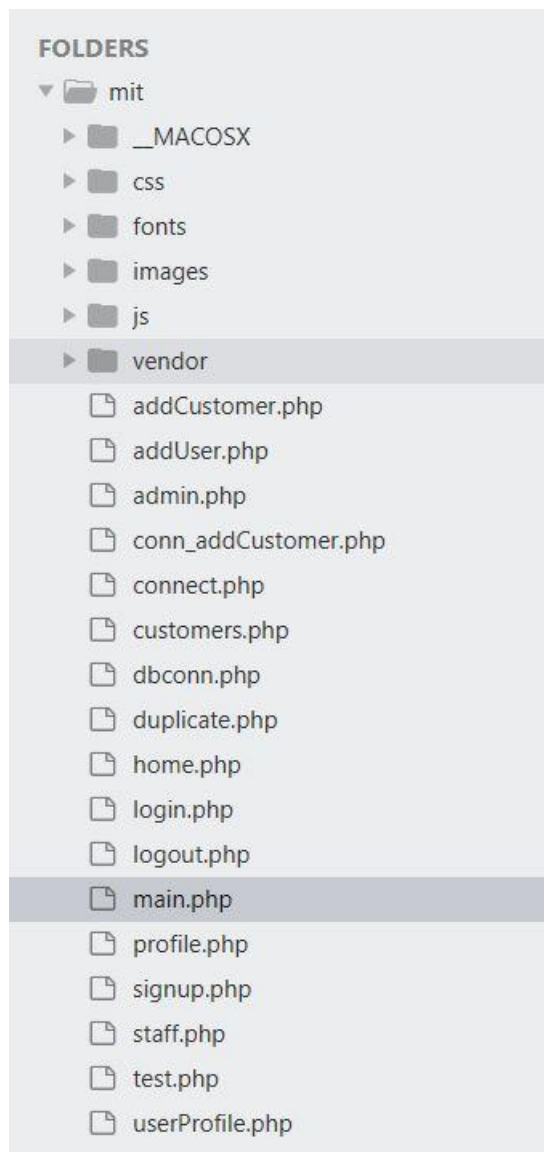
FOLDERS

mit

__MACOSX

css

fonts

images

js

vendor

addCustomer.php

addUser.php

admin.php

conn_addCustomer.php

connect.php

customers.php

dbconn.php

duplicate.php

home.php

login.php

logout.php

main.php

profile.php

signup.php

staff.php

test.php

userProfile.php